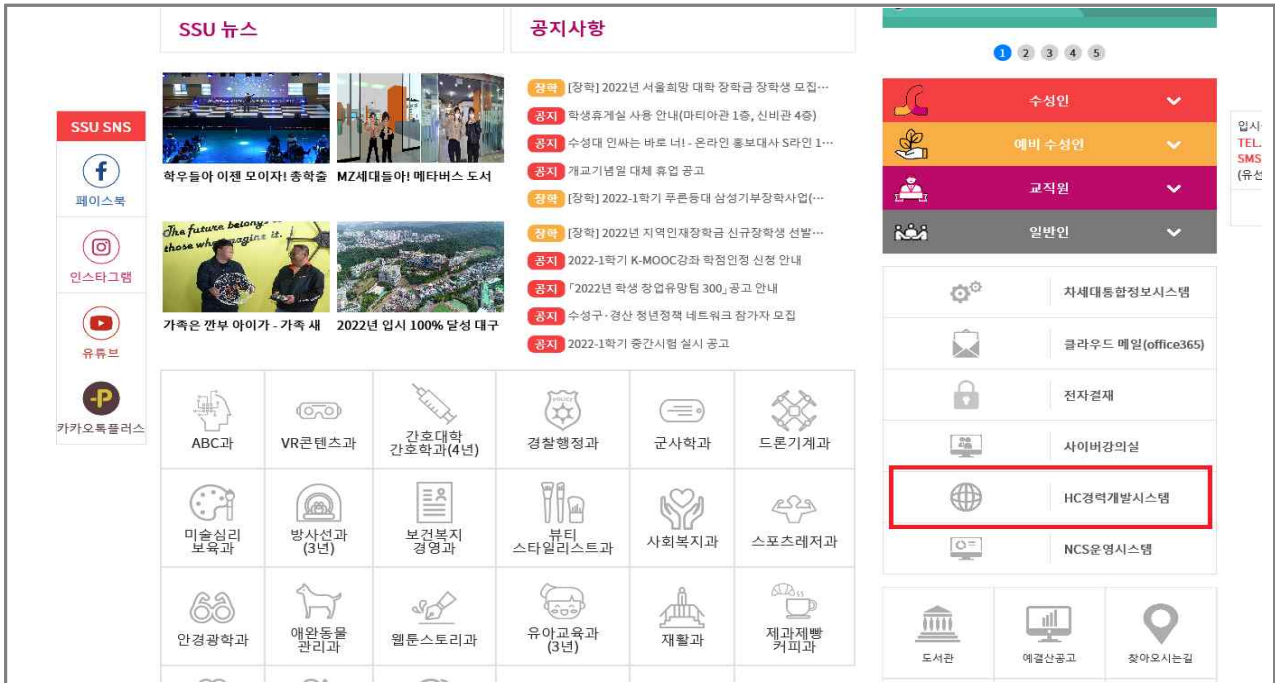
SSU 뉴스

학우들아 이젠 모이자! 총학출

MZ세대들아! 메타버스 도서

The future belongs to those who imagine it.

가족은 깐부 아이가 - 가족 새

2022년 입시 100% 달성 대구

공지사항

장학 [장학] 2022년 서울희망 대학 장학금 장학생 모집…

공지 학생휴게실 사용 안내(마티아관 1층, 신비관 4층)

공지 수성대 인싸는 바로 너! - 온라인 홍보대사 S라인 1…

공지 개교기념일 대체 휴업 공고

장학 [장학] 2022-1학기 푸른등대 삼성기부장학사업(…

장학 [장학] 2022년 지역인재장학금 신규장학생 선발…

공지 2022-1학기 K-MOOC강좌 학점인정 신청 안내

공지 「2022년 학생 창업유망팀 300」 공고 안내

공지 수성구·경산 청년정책 네트워크 참가자 모집

공지 2022-1학기 중간시험 실시 공고

SSU SNS

페이스북

인스타그램

유튜브

카카오톡플러스

ABC과

VR콘텐츠과

간호대학 간호학과(4년)

경찰행정과

군사학과

드론기계과

미술심리 보육과

방사선과 (3년)

보건복지 경영과

뷰티 스타일리스트과

사회복지과

스포츠레저과

안경광학과

애완동물 관리과

웹툰스토리과

유아교육과 (3년)

재활과

제과제빵 커피과

1 2 3 4 5

수성인

예비 수성인

교직원

일반인

차세대통합정보시스템

클라우드 메일(office365)

전자결재

사이버강의실

HC경력개발시스템

NCS운영시스템

도서관

예결산공고

찾아오시는길

입시
TEL.
SMS
(유선